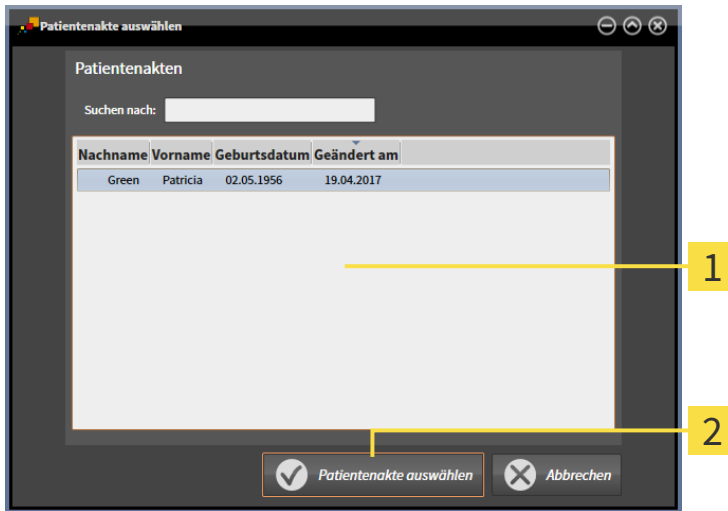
Patientenakte auswählen

Patientenakten

Suchen nach:

| Nachname | Vorname | Geburtsdatum | Geändert am |
|---|---|---|---|
| Green | Patricia | 02.05.1956 | 19.04.2017 |

1

2

Patientenakte auswählen

Abbrechen